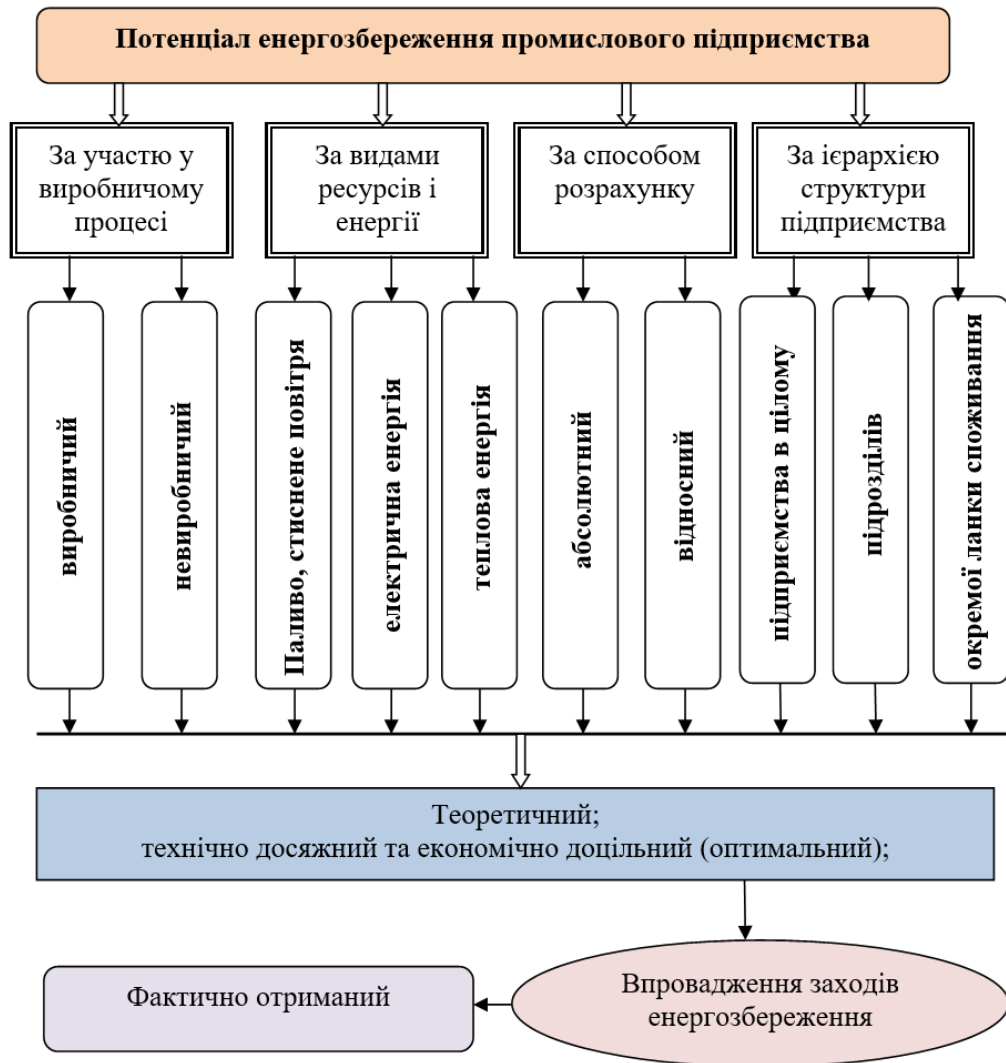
Потенціал енергозбереження промислового підприємства

За участю у виробничому процесі

За видами ресурсів і енергії

За способом розрахунку

За ієрархією структури підприємства

виробничий

невиробничий

Паливо, стиснене повітря

електрична енергія

теплова енергія

абсолютний

відносний

підприємства в цілому

підрозділів

окремої ланки споживання

Теоретичний;
технічно досяжний та економічно доцільний (оптимальний);

Впровадження заходів енергозбереження

Фактично отриманий